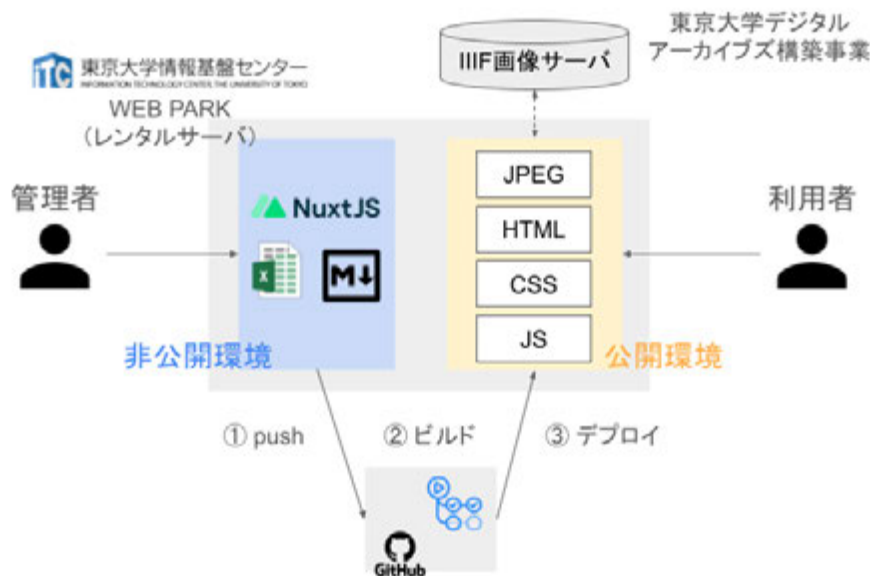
東京大学デジタル
アーカイブズ構築事業

IIIF画像サーバ

ITC 東京大学情報基盤センター
INFORMATION TECHNOLOGY CENTER, THE UNIVERSITY OF TOKYO

WEB PARK
（レンタルサーバ）

管理者

NuxtJS

M↓

非公開環境

JPEG

HTML

CSS

JS

公開環境

利用者

① push

② ビルド

③ デプロイ

GitHub